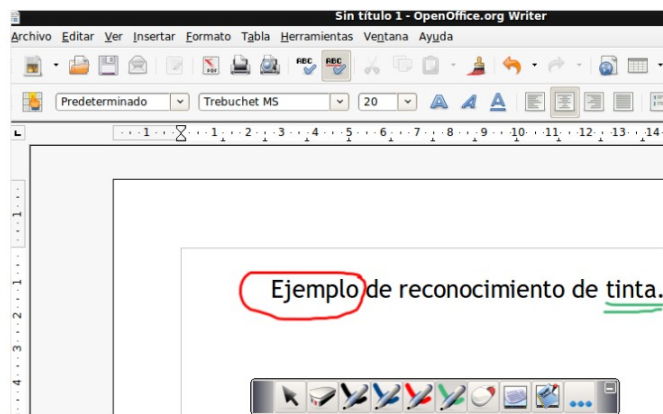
Sin título 1 - OpenOffice.org Writer

Archivo Editar Ver Insertar Formato Tabla Herramientas Ventana Ayuda

Predeterminado | Trebuchet MS | 20

· 1 · · · 1 · · · 2 · · · 3 · · · 4 · · · 5 · · · 6 · · · 7 · · · 8 · · · 9 · · · 10 · · · 11 · · · 12 · · · 13 · · · 14

Ejemplo de reconocimiento de tinta.